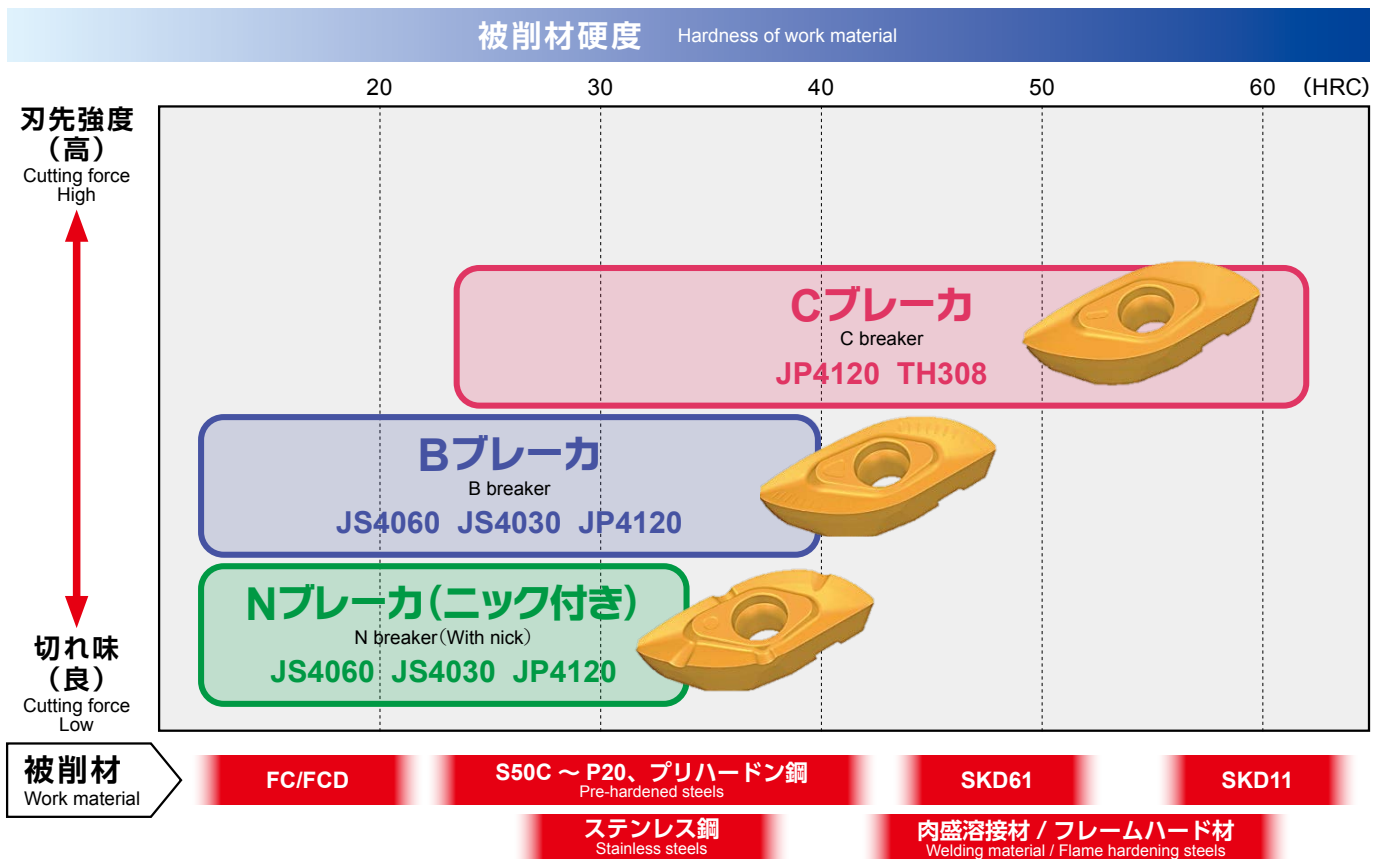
被削材硬度 Hardness of work material

20 30 40 50 60 (HRC)

刃先強度
(高)
Cutting force
High

切れ味
(良)
Cutting force
Low

Cブレーカ
C breaker
JP4120 TH308

Bブレーカ
B breaker
JS4060 JS4030 JP4120

Nブレーカ(ニック付き)
N breaker(With nick)
JS4060 JS4030 JP4120

被削材
Work material

FC/FCD

S50C ~ P20、プリハードン鋼
Pre-hardened steels

SKD61

SKD11

ステンレス鋼
Stainless steels

肉盛溶接材 / フレームハード材
Welding material / Flame hardening steels